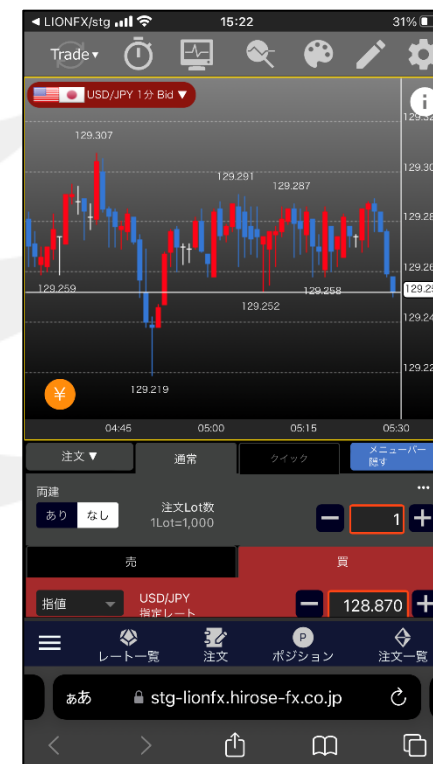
◀ LIONFX/stg 15:22 31%

Trade▾

USD/JPY 1分 Bid ▼

129.307
129.291
129.287
129.259
129.252
129.258
129.219

129.32
129.30
129.28
129.26
129.25
129.24
129.22

¥

04:45 05:00 05:15 05:30

注文▼ 通常 クイック メニューバー隠す

両建
あり なし
注文Lot数
1Lot=1,000
1

売 買

指値
USD/JPY
指定レート
128.870

レート一覧 注文 ポジション 注文一覧

ぁあ stg-lionfx.hirose-fx.co.jp